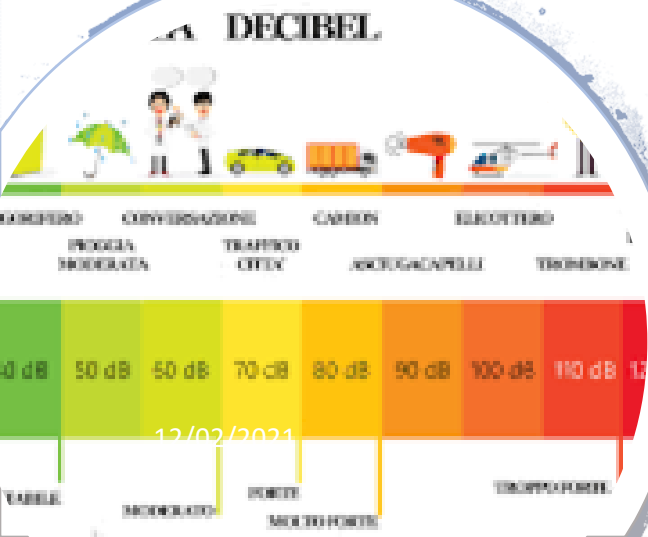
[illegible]A DECIBEL

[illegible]ORPERO

PIOGGIA MODERATA

CONVERSAZIONE

TRAFFICO CITTÀ

CAMION

ASCIUGACAPELLI

ELICOTTERO

TROMBONE

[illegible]0 dB | 50 dB | 60 dB | 70 dB | 80 dB | 90 dB | 100 dB | 110 dB | 12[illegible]

12/02/2021

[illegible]TABILE

MODERATO

FORTE

MOLTO FORTE

TROPPO FORTE